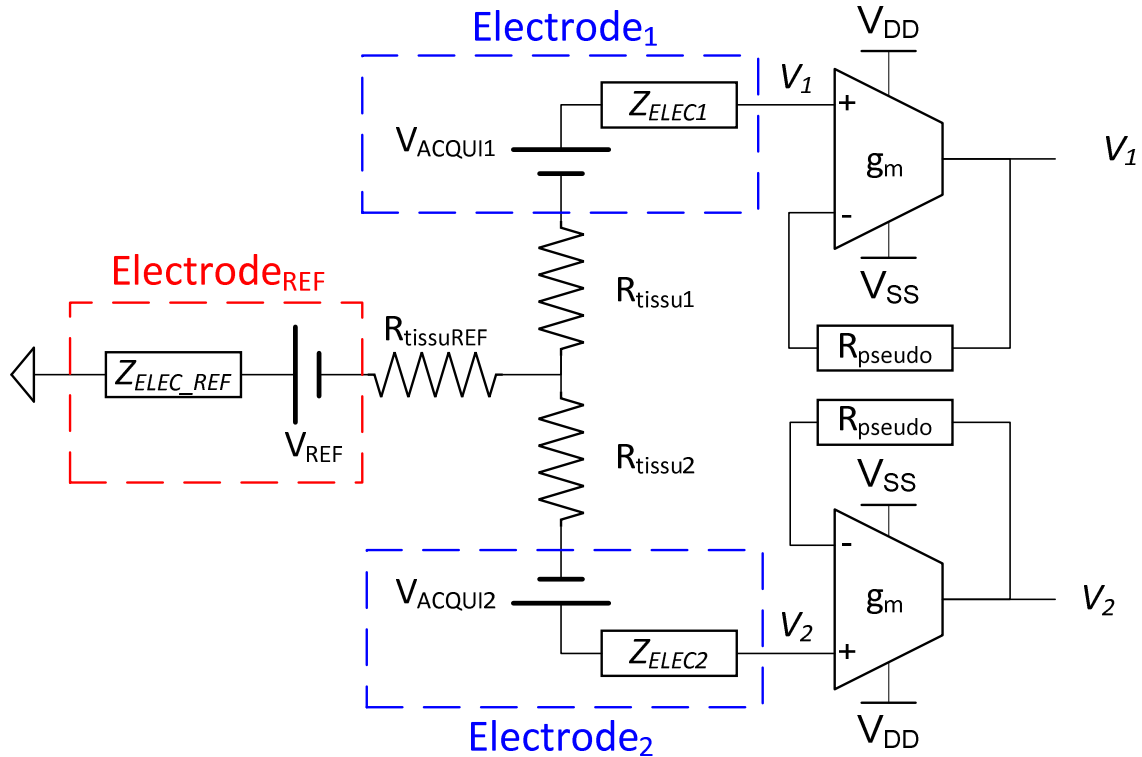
Electrode$_1$

$V_{DD}$

$V_1$

$Z_{ELEC1}$

+

$V_{ACQUI1}$

$g_m$

$V_1$

-

$V_{SS}$

Electrode$_{REF}$

$R_{tissu1}$

$R_{tissuREF}$

$R_{pseudo}$

$Z_{ELEC\_REF}$

$V_{REF}$

$R_{pseudo}$

$R_{tissu2}$

$V_{SS}$

-

$V_{ACQUI2}$

$g_m$

$V_2$

$V_2$

$Z_{ELEC2}$

+

$V_{DD}$

Electrode$_2$